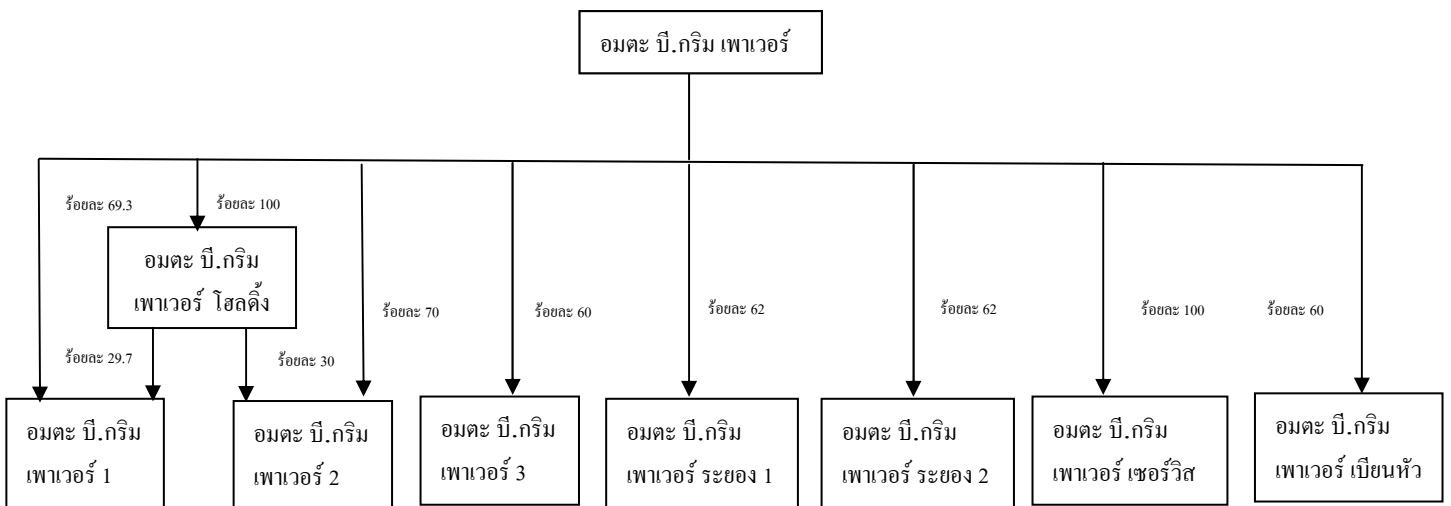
อมตะ บี.กริม เพาเวอร์

ร้อยละ 69.3

ร้อยละ 100

อมตะ บี.กริม เพาเวอร์ โฮลดิ้ง

ร้อยละ 29.7

ร้อยละ 30

ร้อยละ 70

ร้อยละ 60

ร้อยละ 62

ร้อยละ 62

ร้อยละ 100

ร้อยละ 60

อมตะ บี.กริม เพาเวอร์ 1

อมตะ บี.กริม เพาเวอร์ 2

อมตะ บี.กริม เพาเวอร์ 3

อมตะ บี.กริม เพาเวอร์ ระยอง 1

อมตะ บี.กริม เพาเวอร์ ระยอง 2

อมตะ บี.กริม เพาเวอร์ เซอร์วิส

อมตะ บี.กริม เพาเวอร์ เบียนหัว